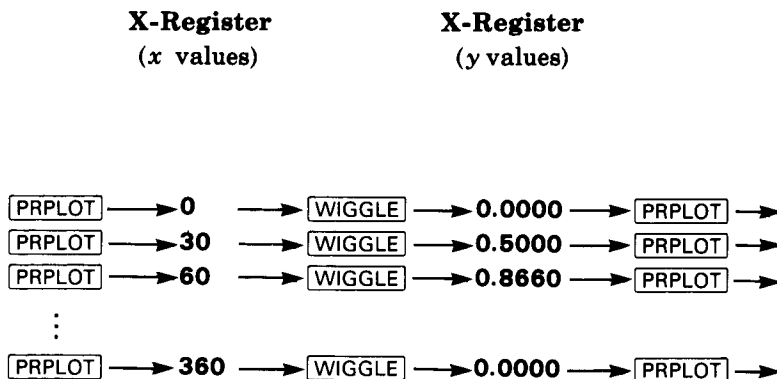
**X-Register** ($x$ values)

**X-Register** ($y$ values)

PRPLOT → **0** → WIGGLE → **0.0000** → PRPLOT →

PRPLOT → **30** → WIGGLE → **0.5000** → PRPLOT →

PRPLOT → **60** → WIGGLE → **0.8660** → PRPLOT →

⋮

PRPLOT → **360** → WIGGLE → **0.0000** → PRPLOT →